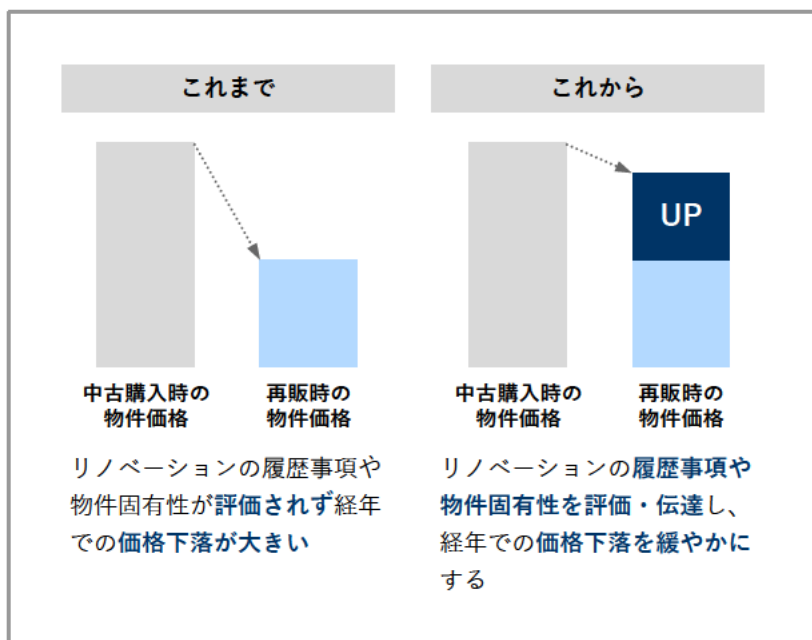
これまで

中古購入時の物件価格

再販時の物件価格

リノベーションの履歴事項や物件固有性が評価されず経年での価格下落が大きい

これから

UP

中古購入時の物件価格

再販時の物件価格

リノベーションの履歴事項や物件固有性を評価・伝達し、経年での価格下落を緩やかにする